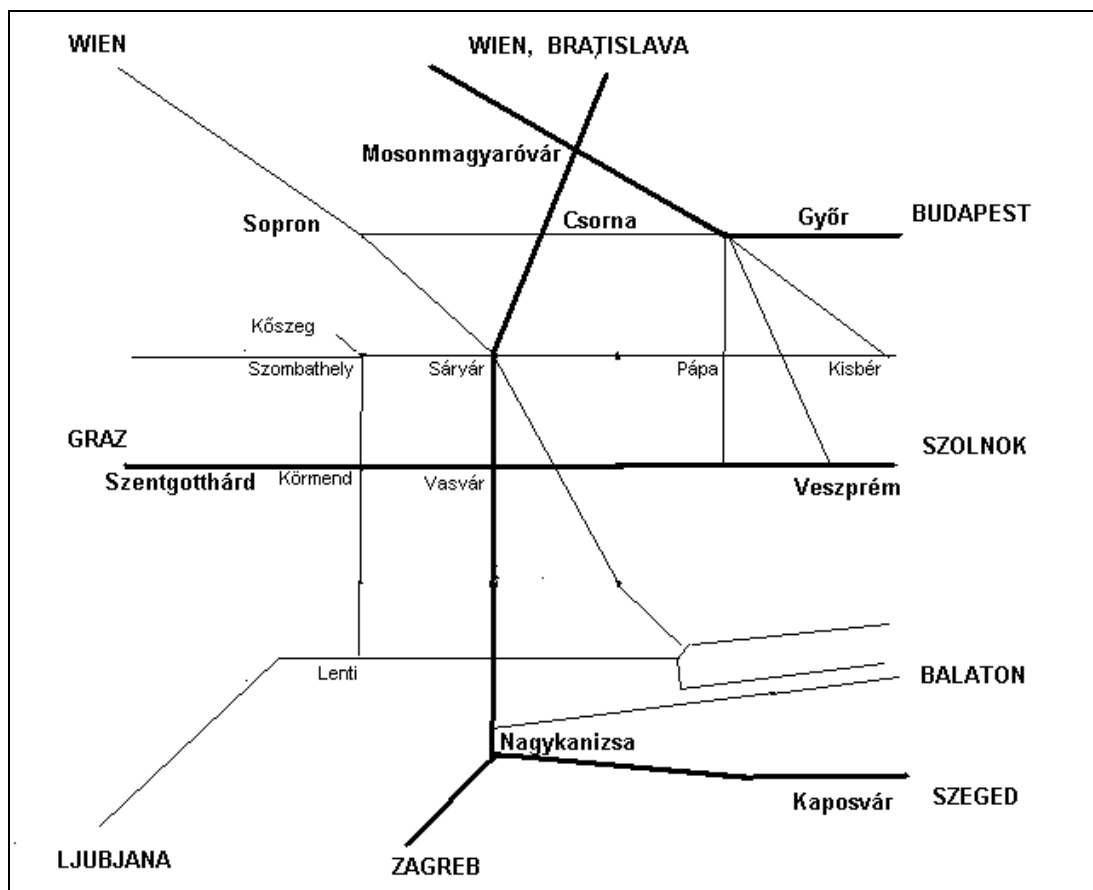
WIEN

WIEN, BRATISLAVA

Mosonmagyaróvár

Sopron

Csorna

Győr

BUDAPEST

Kőszeg

Szombathely

Sáryár

Pápa

Kisbér

GRAZ

SZOLNOK

Szentgotthárd

Körmend

Vasvár

Veszprém

Lenti

BALATON

Nagykanizsa

Kaposvár

SZEGED

LJUBJANA

ZAGREB